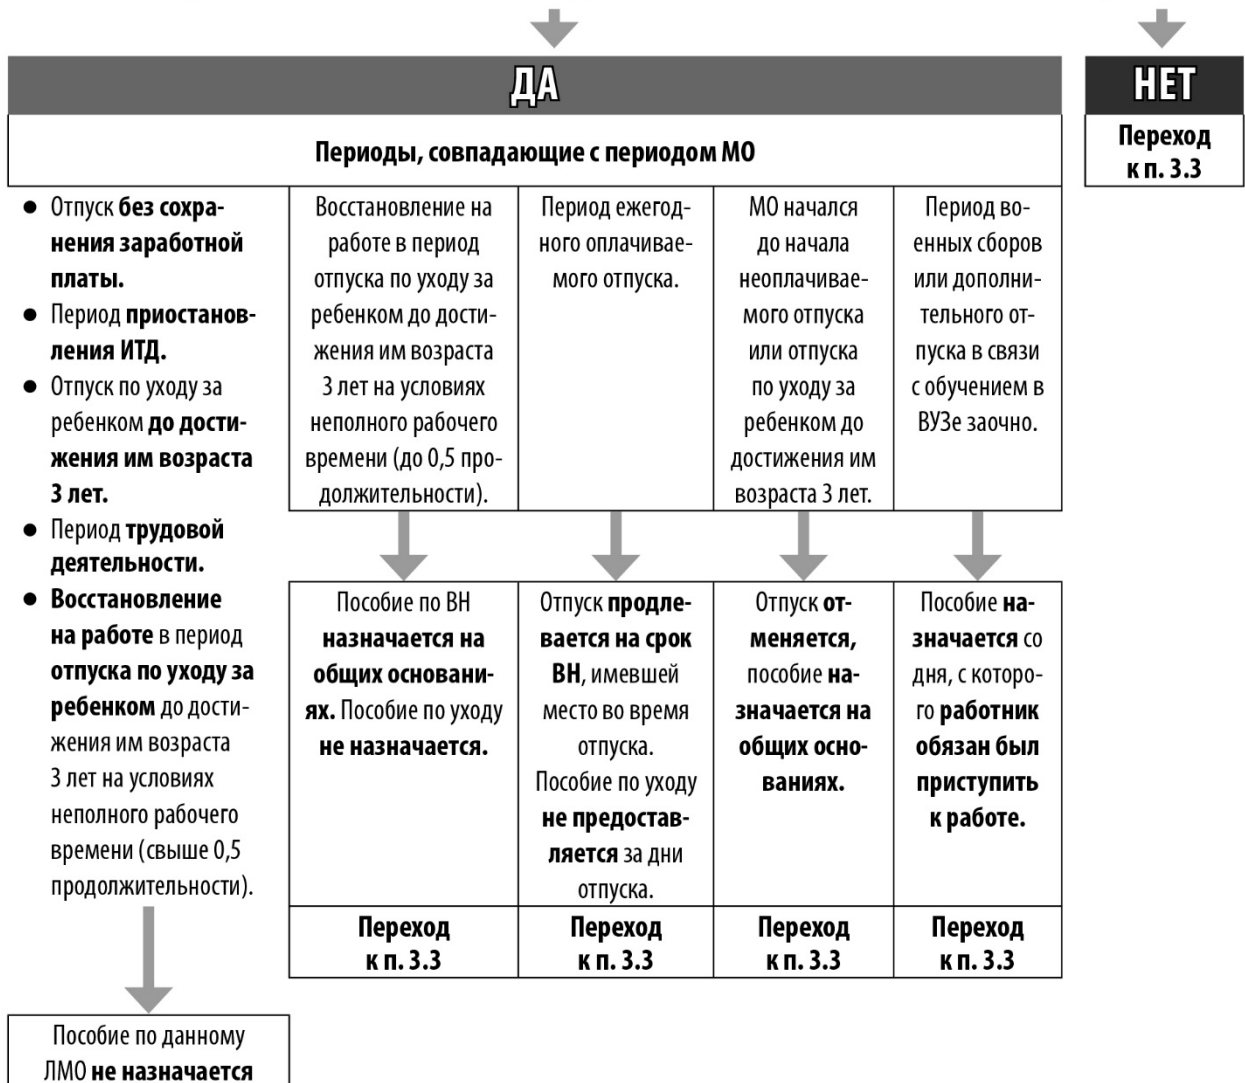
ДА

НЕТ

Переход к п. 3.3

Периоды, совпадающие с периодом МО

● Отпуск без сохранения заработной платы.
● Период приостановления ИТД.
● Отпуск по уходу за ребенком до достижения им возраста 3 лет.
● Период трудовой деятельности.
● Восстановление на работе в период отпуска по уходу за ребенком до достижения им возраста 3 лет на условиях неполного рабочего времени (свыше 0,5 продолжительности).

Пособие по данному ЛМО не назначается

Восстановление на работе в период отпуска по уходу за ребенком до достижения им возраста 3 лет на условиях неполного рабочего времени (до 0,5 продолжительности).

Пособие по ВН назначается на общих основаниях. Пособие по уходу не назначается.

Переход к п. 3.3

Период ежегодного оплачиваемого отпуска.

Отпуск продлевается на срок ВН, имевшей место во время отпуска. Пособие по уходу не предоставляется за дни отпуска.

Переход к п. 3.3

МО начался до начала неоплачиваемого отпуска или отпуска по уходу за ребенком до достижения им возраста 3 лет.

Отпуск отменяется, пособие назначается на общих основаниях.

Переход к п. 3.3

Период военных сборов или дополнительного отпуска в связи с обучением в ВУЗе заочно.

Пособие назначается со дня, с которого работник обязан был приступить к работе.

Переход к п. 3.3